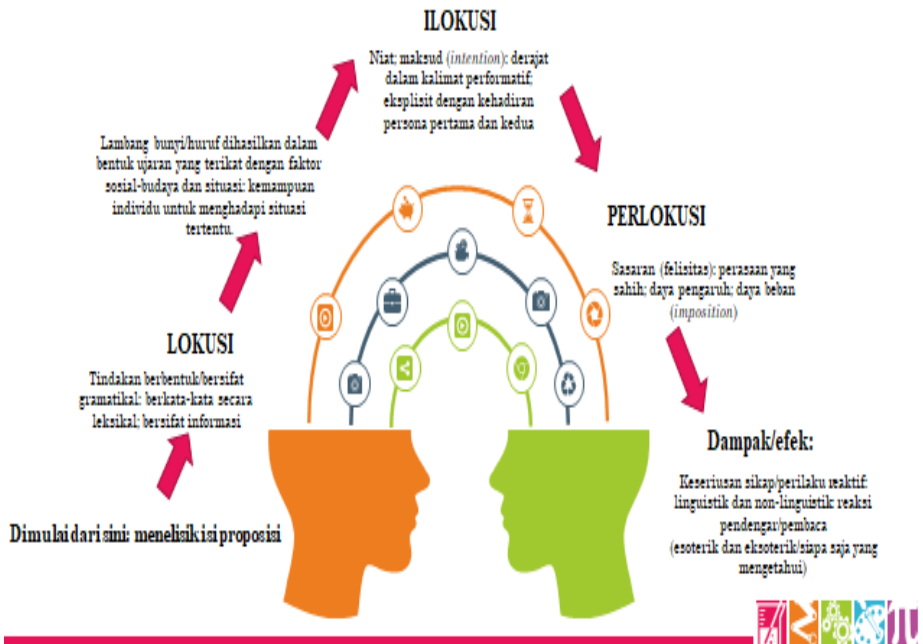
ILOKUSI

Niat: maksud (intention): derajat dalam kalimat performatif; eksplisit dengan kehadiran persona pertama dan kedua

Lambang bunyi/huruf dihasilkan dalam bentuk ujaran yang terikat dengan faktor sosial-budaya dan situasi: kemampuan individu untuk menghadapi situasi tertentu.

PERLOKUSI

Sasaran (felisitas): perasaan yang sahih; daya pengaruh; daya beban (imposition)

LOKUSI

Tindakan berbentuk/bersifat gramatikal: berkata-kata secara leksikal; bersifat informasi

Dampak/efek:

Keseriusan sikap/perilaku reaktif: linguistik dan non-linguistik reaksi pendengar/pembaca (esoterik dan eksoterik/siapa saja yang mengetahui)

Dimulai dari sini: menelisik isi proposisi